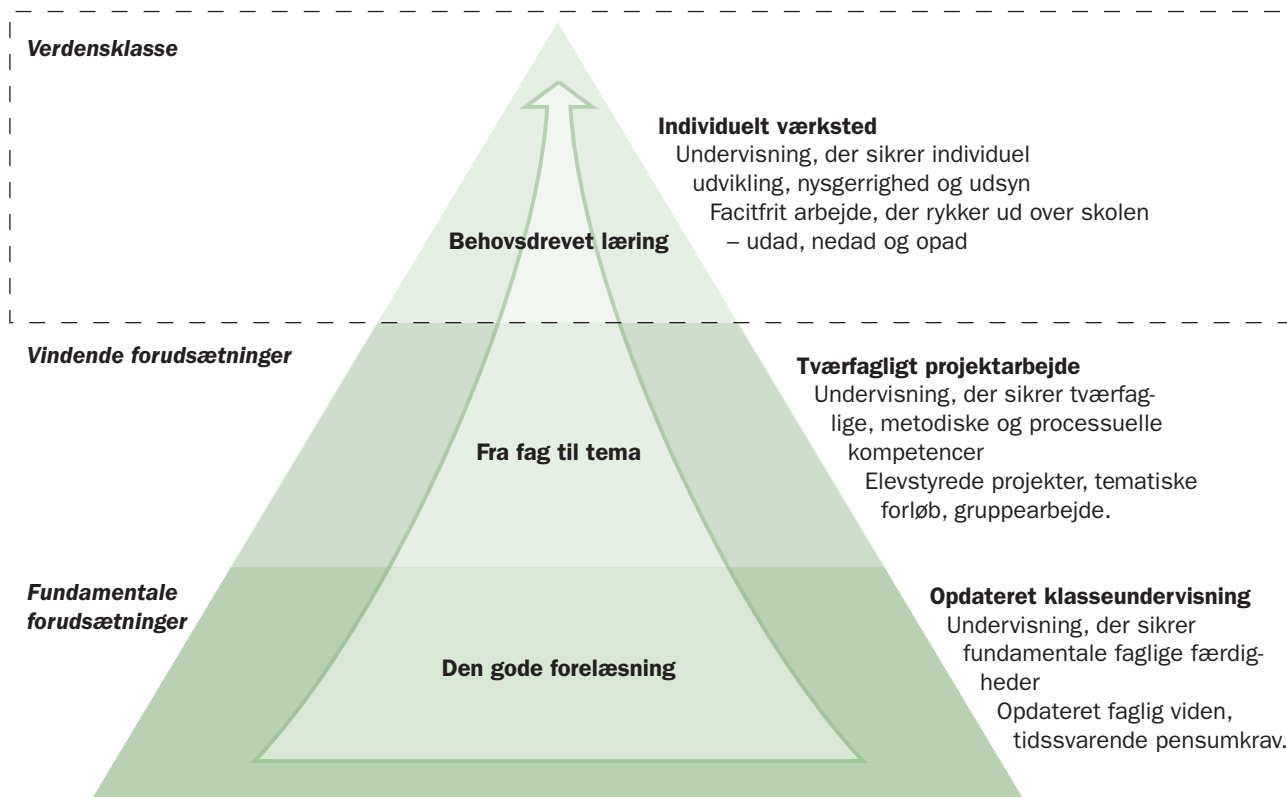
Verdensklasse

Individuelt værksted
Undervisning, der sikrer individuel udvikling, nysgerrighed og udsyn
Facitfrit arbejde, der rykker ud over skolen – udad, nedad og opad

Behovsdrevet læring

Vindende forudsætninger

Tværfagligt projektarbejde
Undervisning, der sikrer tværfaglige, metodiske og processuelle kompetencer
Elevstyrede projekter, tematiske forløb, gruppearbejde.

Fra fag til tema

Fundamentale forudsætninger

Opdateret klasseundervisning
Undervisning, der sikrer fundamentale faglige færdigheder
Opdateret faglig viden, tidssvarende pensumkrav.

Den gode forelæsning